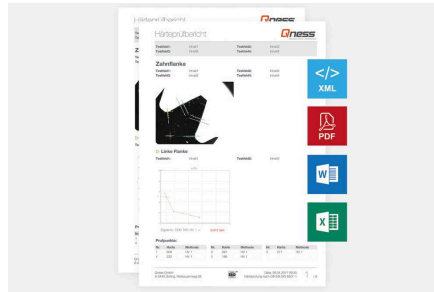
Härteprüfbericht

Qness

Härteprüfbericht

Qness

Testfeld:

Testfeld:

Testfeld:

Testfeld:

Zahnflanke

Testfeld:

Testfeld:

Testfeld:

Testfeld:

Linke Flanke

Testfeld:

Testfeld:

Prüfpunkte:

</>
XML

PDF

W

X

Qness GmbH

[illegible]